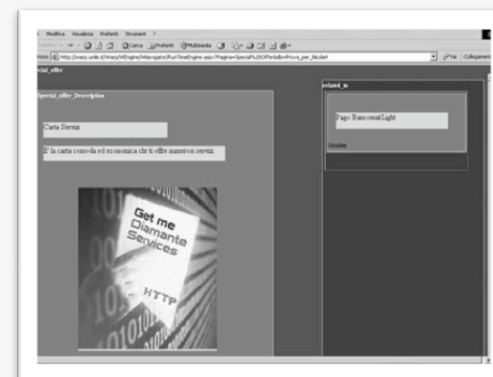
Modifica Visualizza Preferiti Strumenti ?
Cerca Preferiti Multimedia
http://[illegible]/RunTimeEngine.aspx?Pagina=SpecialPage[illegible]
Vai Collegamenti

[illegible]ial_offer

Special_offer_Description

Carta Servizi

E' la carta comoda ed economica che ti offre numerosi servizi

Get me Diamante Services

HTTP

related_to

Pago BancomatLight

Dettagli